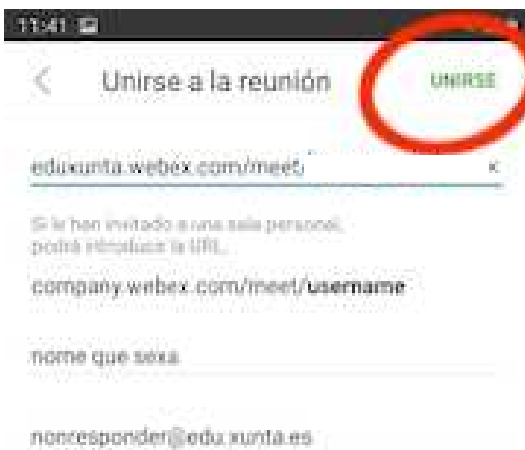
11:41

<

Unirse a la reunión

UNIRSE

eduxunta.webex.com/meet/

×

Si le han invitado a una sala personal, podrá introducir la URL.

company.webex.com/meet/**username**

nome que sexa

nonresponder@edu.xunta.es